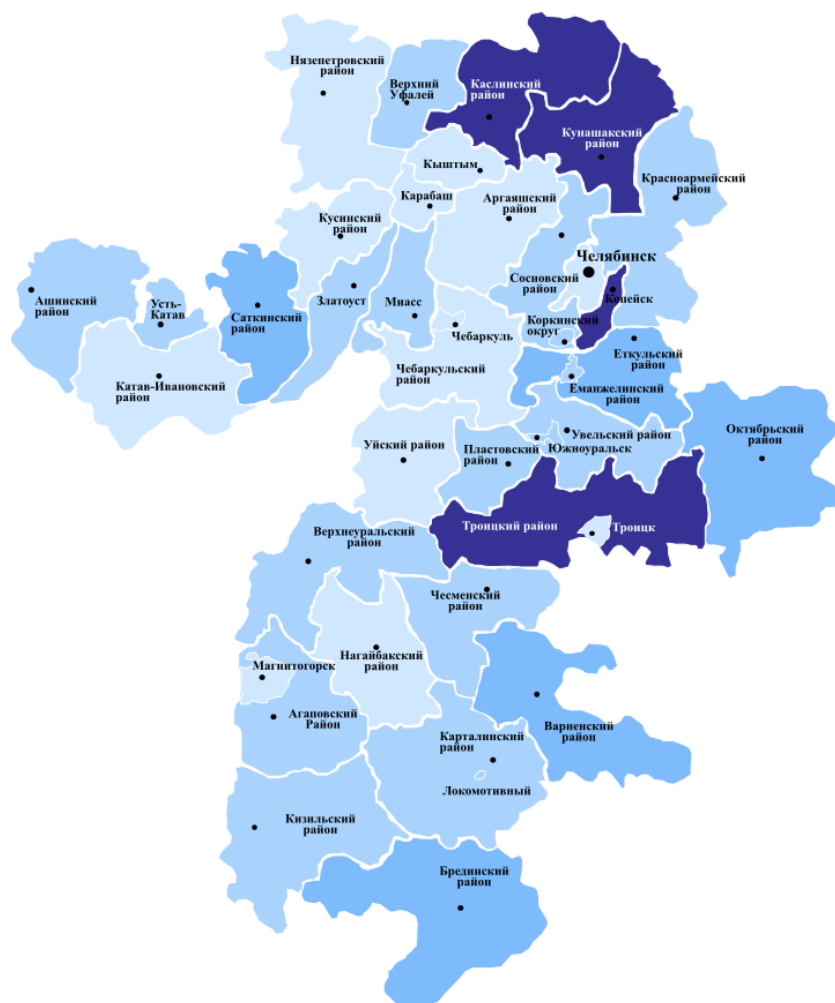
Нязепетровский район

Верхний Уфалей

Каслинский район

Кунашакский район

Кыштым

Красноармейский район

Карабаш

Аргаяшский район

Кусинский район

Челябинск

Ашинский район

Усть-Катав

Саткинский район

Златоуст

Миасс

Сосновский район

Копейск

Чебаркуль

Коркинский округ

Еткульский район

Катав-Ивановский район

Чебаркульский район

Еманжелинский район

Октябрьский район

Уйский район

Пластовский район

Увельский район

Южноуральск

Троицкий район

Троицк

Верхнеуральский район

Чесменский район

Магнитогорск

Нагайбакский район

Агаповский Район

Варненский район

Карталинский район

Локомотивный

Кизильский район

Брединский район